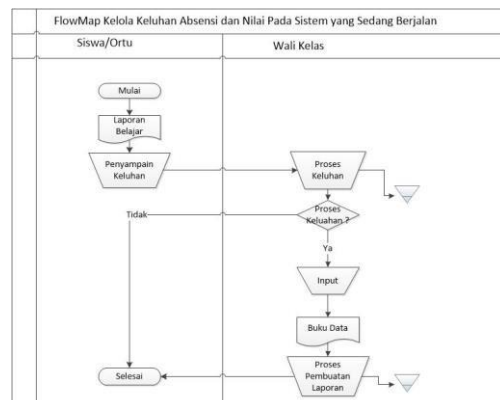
FlowMap Kelola Keluhan Absensi dan Nilai Pada Sistem yang Sedang Berjalan

Siswa/Ortu

Wali Kelas

Mulai

Laporan Belajar

Penyampain Keluhan

Proses Keluhan

Tidak

Proses Keluahan ?

Ya

Input

Buku Data

Selesai

Proses Pembuatan Laporan